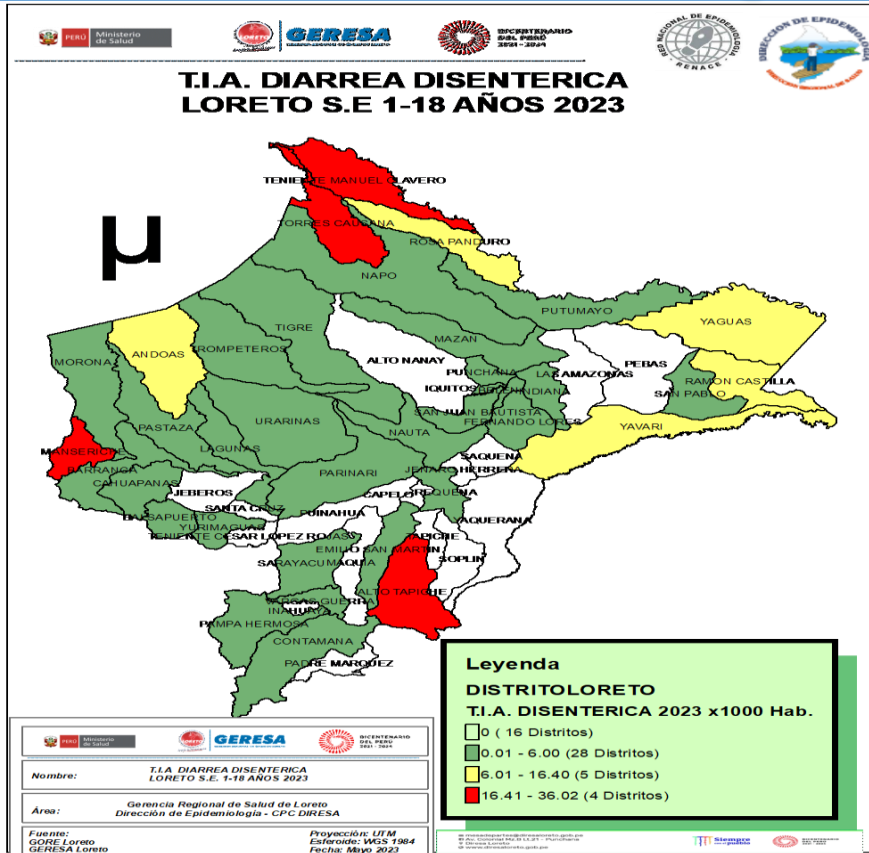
PERÚ Ministerio de Salud
GERESA
BICENTENARIO DEL PERÚ 2021 - 2024
RED NACIONAL DE EPIDEMIOLOGIA RENACE
DIRECCION DE EPIDEMIOLOGIA

T.I.A. DIARREA DISENTERICA
LORETO S.E 1-18 AÑOS 2023

μ

TENIENTE MANUEL CLAVERO
TORRES CAUSANA
ROSA PANDURO
NAPO
PUTUMAYO
YAGUAS
TIGRE
ANDOAS
TROMPETEROS
MORONA
ALTO NANAY
MAZAN
PUNCHANA
PEBAS
LAS AMAZONAS
IQUITOS
BELEN
INDIANA
RAMON CASTILLA
SAN PABLO
SAN JUAN BAUTISTA
FERNANDO LORES
YAVARI
PASTAZA
URARINAS
MANSERICHE
LAGUNAS
NAUTA
BARRANCA
CAHUAPANAS
PARINARI
SAQUENA
JENARO HERRERA
JEBEROS
CAPELO
REQUENA
SANTA CRUZ
BALSAPUERTO
YURIMAGUAS
PUINAHUA
YAQUERANA
TENIENTE CESAR LOPEZ ROJAS
TAPICHE
EMILIO SAN MARTIN
SOPLIN
SARAYACU
MAQUIA
ALTO TAPICHE
VARGAS GUERRA
INAHUAYA
PAMPA HERMOSA
CONTAMANA
PADRE MARQUEZ

Leyenda
DISTRITOLORETO
T.I.A. DISENTERICA 2023 x1000 Hab.
0 ( 16 Distritos)
0.01 - 6.00 (28 Distritos)
6.01 - 16.40 (5 Distritos)
16.41 - 36.02 (4 Distritos)

PERÚ Ministerio de Salud
GERESA
BICENTENARIO DEL PERÚ 2021 - 2024

Nombre: T.I.A DIARREA DISENTERICA LORETO S.E. 1-18 AÑOS 2023
Área: Gerencia Regional de Salud de Loreto Dirección de Epidemiología - CPC DIRESA
Fuente: GORE Loreto GERESA Loreto
Proyección: UTM Esferoide: WGS 1984 Fecha: Mayo 2023

Siempre con el pueblo